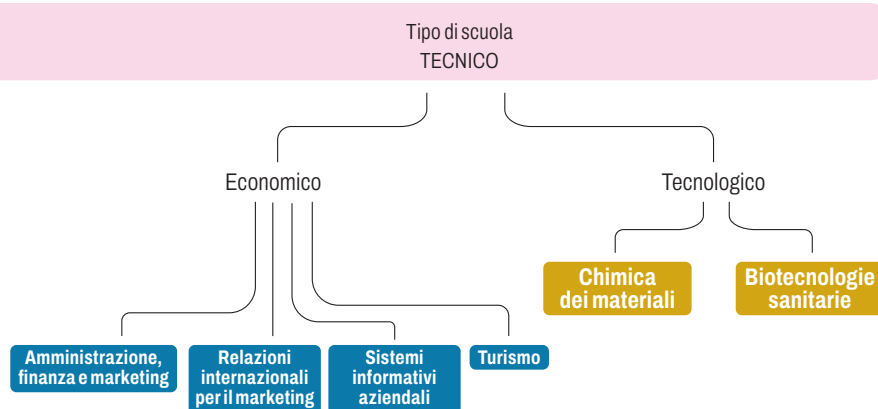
Tipo di scuola
TECNICO

Economico

Tecnologico

Chimica dei materiali

Biotecnologie sanitarie

Amministrazione, finanza e marketing

Relazioni internazionali per il marketing

Sistemi informativi aziendali

Turismo